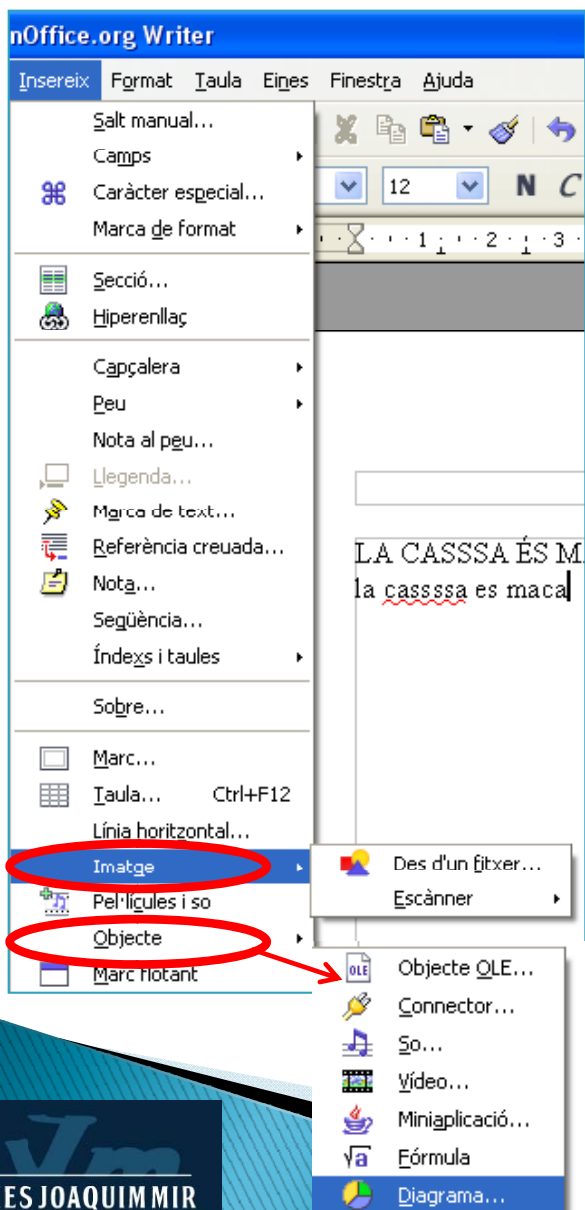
nOffice.org Writer

Insereix Format Taula Eines Finestra Ajuda

Salt manual...
Camps
Caràcter especial...
Marca de format
Secció...
Hiperenllaç
Capçalera
Peu
Nota al peu...
Llegenda...
Marca de text...
Referència creuada...
Nota...
Seqüència...
Índexs i taules
Sobre...
Marc...
Taula... Ctrl+F12
Línia horitzontal...
Imatge
Pel·lícules i so
Objecte
Marc flotant

12

N C

1 2 3

Des d'un fitxer...
Escànner

LA CASSSA ÉS M
la cassssa es maca

Objecte OLE...
Connector...
So...
Vídeo...
Miniaplicació...
Fórmula
Diagrama...

ES JOAQUIM MIR